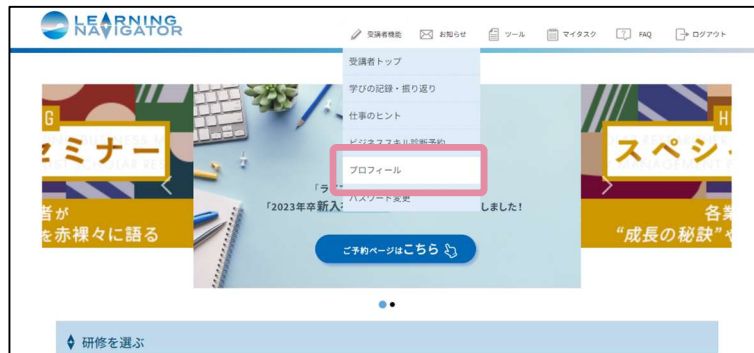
LEARNING NAVIGATOR

受講者機能　お知らせ　ツール　マイタスク　FAQ　ログアウト

受講者トップ
学びの記録・振り返り
仕事のヒント
ビジネススキル診断予約
プロフィール
パスワード変更

G
セミナー
者が
を赤裸々に語る

「ラ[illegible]
「2023年卒新入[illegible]しました!

ご予約ページはこちら

H
スペシ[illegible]
各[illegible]
"成長の秘訣"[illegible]

研修を選ぶ